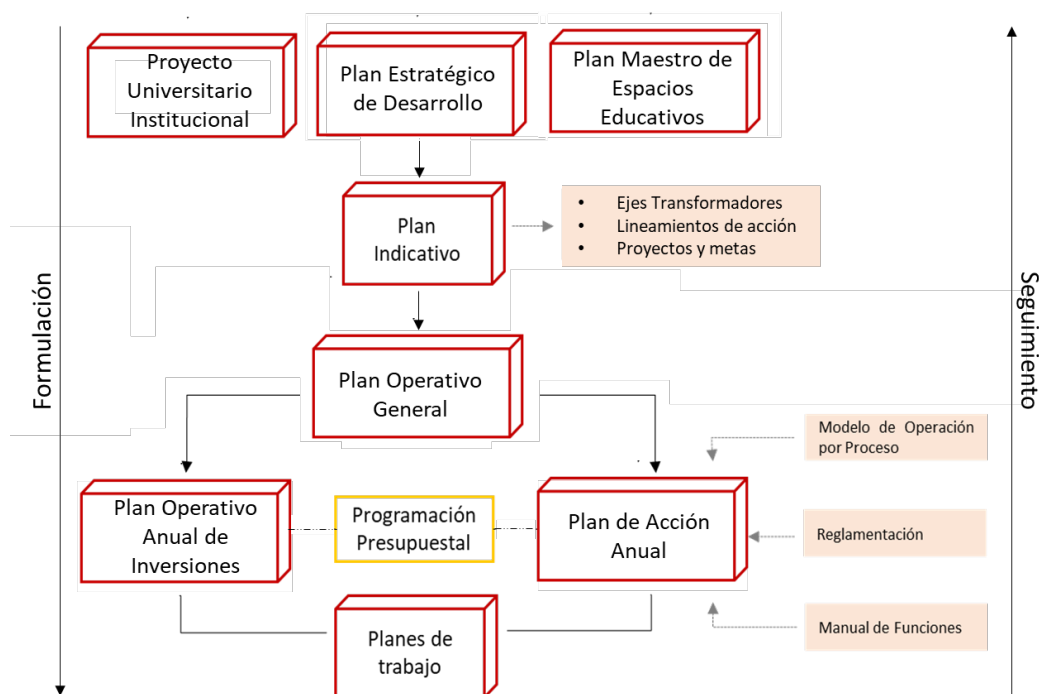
Formulación

Proyecto Universitario Institucional

Plan Estratégico de Desarrollo

Plan Maestro de Espacios Educativos

Plan Indicativo

- Ejes Transformadores
- Lineamientos de acción
- Proyectos y metas

Plan Operativo General

Plan Operativo Anual de Inversiones

Programación Presupuestal

Plan de Acción Anual

Planes de trabajo

Seguimiento

Modelo de Operación por Proceso

Reglamentación

Manual de Funciones